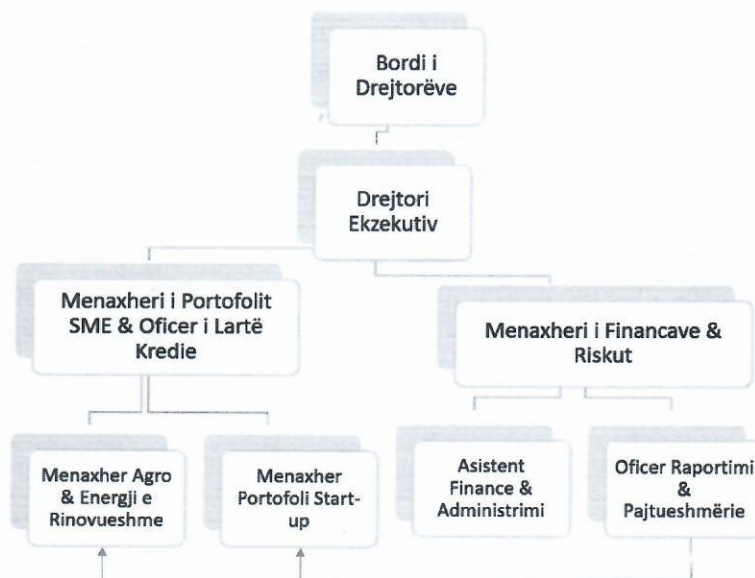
Bordi i Drejtorëve

Drejtori Ekzekutiv

Menaxheri i Portofolit SME & Oficer i Lartë Kredie

Menaxheri i Financave & Riskut

Menaxher Agro & Energji e Rinovueshme

Menaxher Portofoli Start-up

Asistent Finance & Administrimi

Oficer Raportimi & Pajtueshmërie